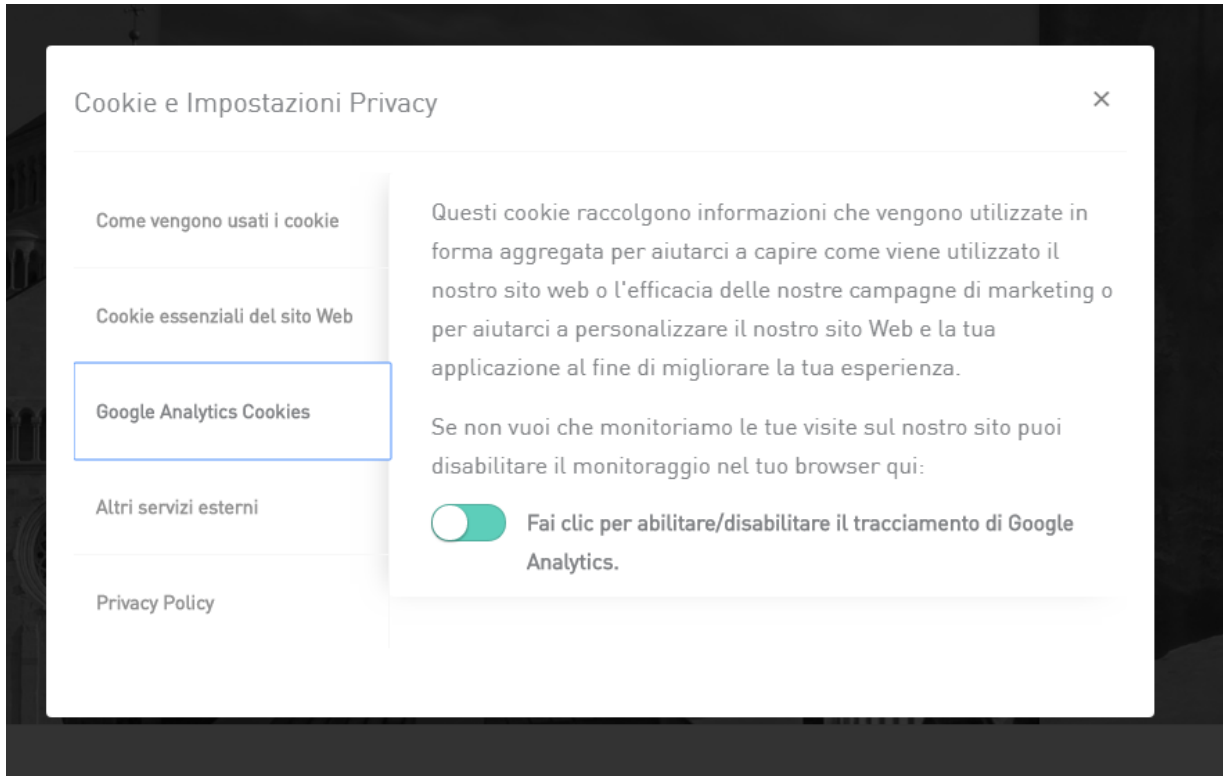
Cookie e Impostazioni Privacy

×

Come vengono usati i cookie

Cookie essenziali del sito Web

Google Analytics Cookies

Altri servizi esterni

Privacy Policy

Questi cookie raccolgono informazioni che vengono utilizzate in forma aggregata per aiutarci a capire come viene utilizzato il nostro sito web o l'efficacia delle nostre campagne di marketing o per aiutarci a personalizzare il nostro sito Web e la tua applicazione al fine di migliorare la tua esperienza.

Se non vuoi che monitoriamo le tue visite sul nostro sito puoi disabilitare il monitoraggio nel tuo browser qui:

Fai clic per abilitare/disabilitare il tracciamento di Google Analytics.